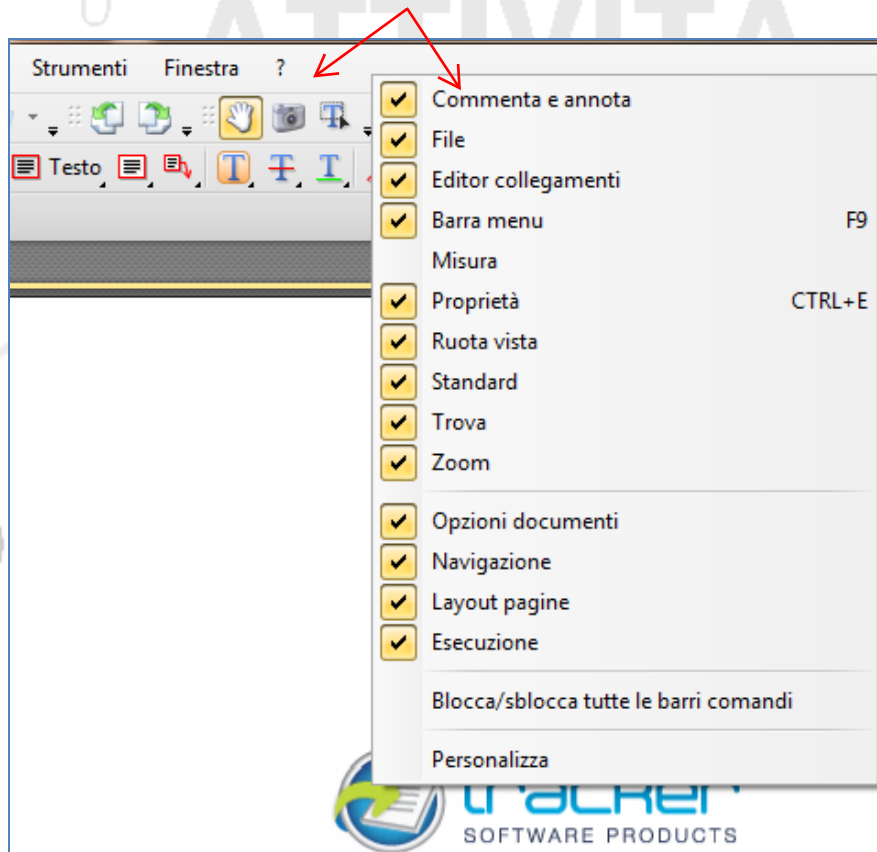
Strumenti Finestra ?

Testo

Commenta e annota
File
Editor collegamenti
Barra menu F9
Misura
Proprietà CTRL+E
Ruota vista
Standard
Trova
Zoom

Opzioni documenti
Navigazione
Layout pagine
Esecuzione

Blocca/sblocca tutte le barri comandi

Personalizza

tracker
SOFTWARE PRODUCTS